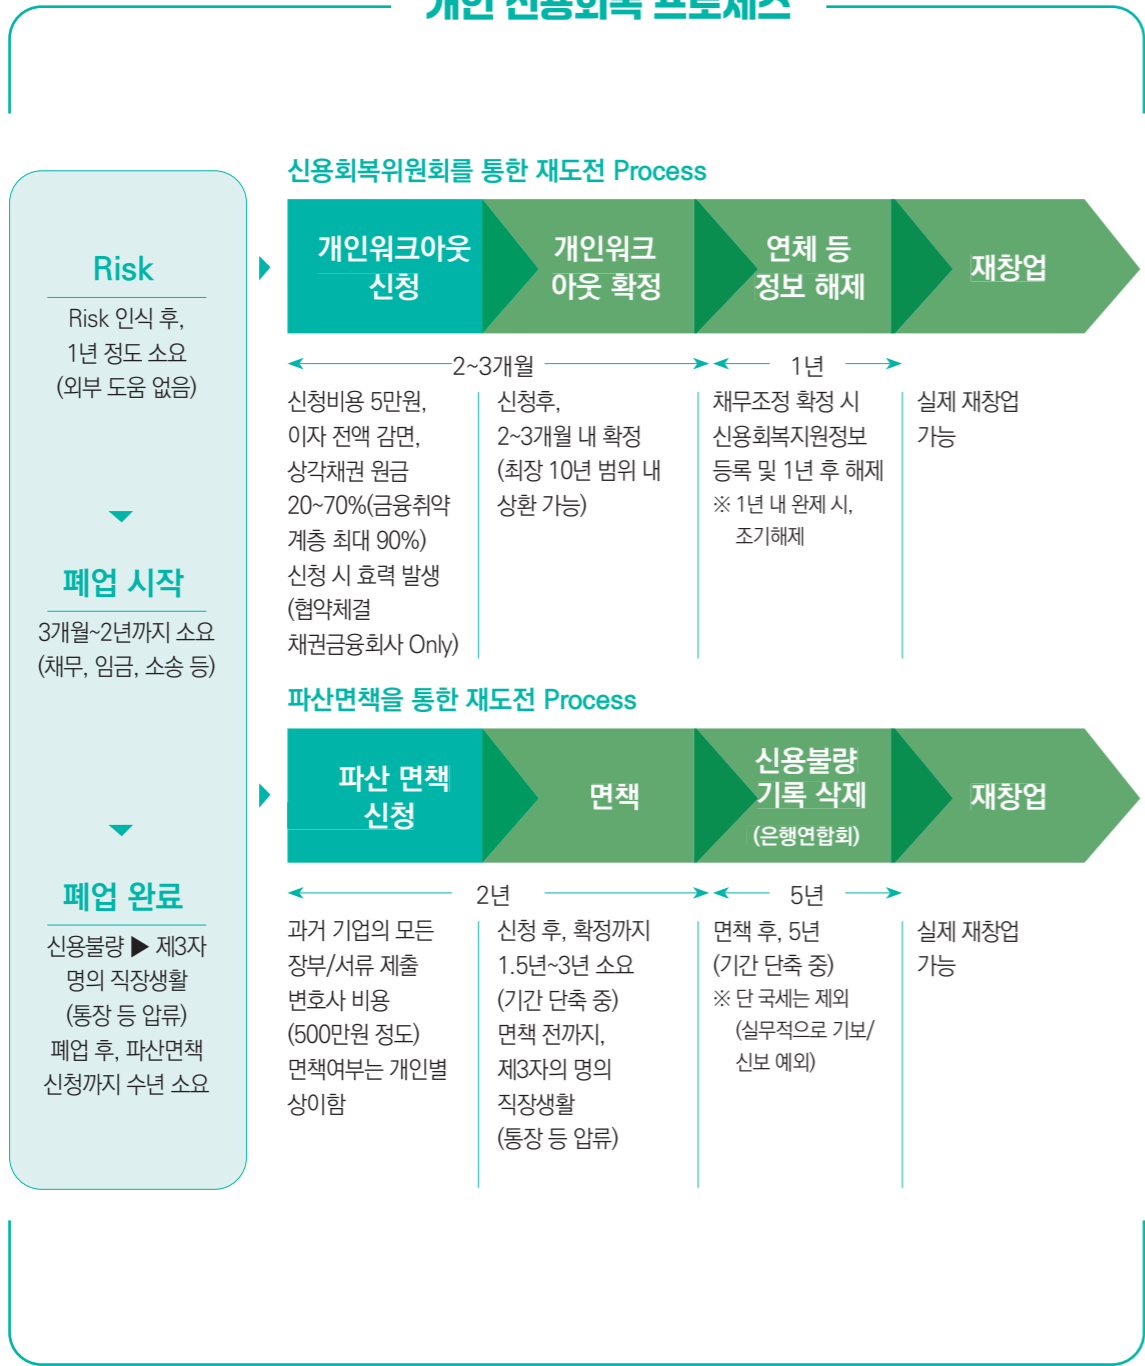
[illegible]

Risk

Risk 인식 후, 1년 정도 소요 (외부 도움 없음)

폐업 시작

3개월~2년까지 소요 (채무, 임금, 소송 등)

폐업 완료

신용불량 ▶ 제3자 명의 직장생활 (통장 등 압류) 폐업 후, 파산면책 신청까지 수년 소요

신용회복위원회를 통한 재도전 Process

개인워크아웃 신청

개인워크 아웃 확정

연체 등 정보 해제

재창업

2~3개월

1년

신청비용 5만원, 이자 전액 감면, 상각채권 원금 20~70%(금융취약 계층 최대 90%) 신청 시 효력 발생 (협약체결 채권금융회사 Only)

신청후, 2~3개월 내 확정 (최장 10년 범위 내 상환 가능)

채무조정 확정 시 신용회복지원정보 등록 및 1년 후 해제
※ 1년 내 완제 시, 조기해제

실제 재창업 가능

파산면책을 통한 재도전 Process

파산 면책 신청

면책

신용불량 기록 삭제 (은행연합회)

재창업

2년

5년

과거 기업의 모든 장부/서류 제출 변호사 비용 (500만원 정도) 면책여부는 개인별 상이함

신청 후, 확정까지 1.5년~3년 소요 (기간 단축 중) 면책 전까지, 제3자의 명의 직장생활 (통장 등 압류)

면책 후, 5년 (기간 단축 중)
※ 단 국세는 제외 (실무적으로 기보/신보 예외)

실제 재창업 가능